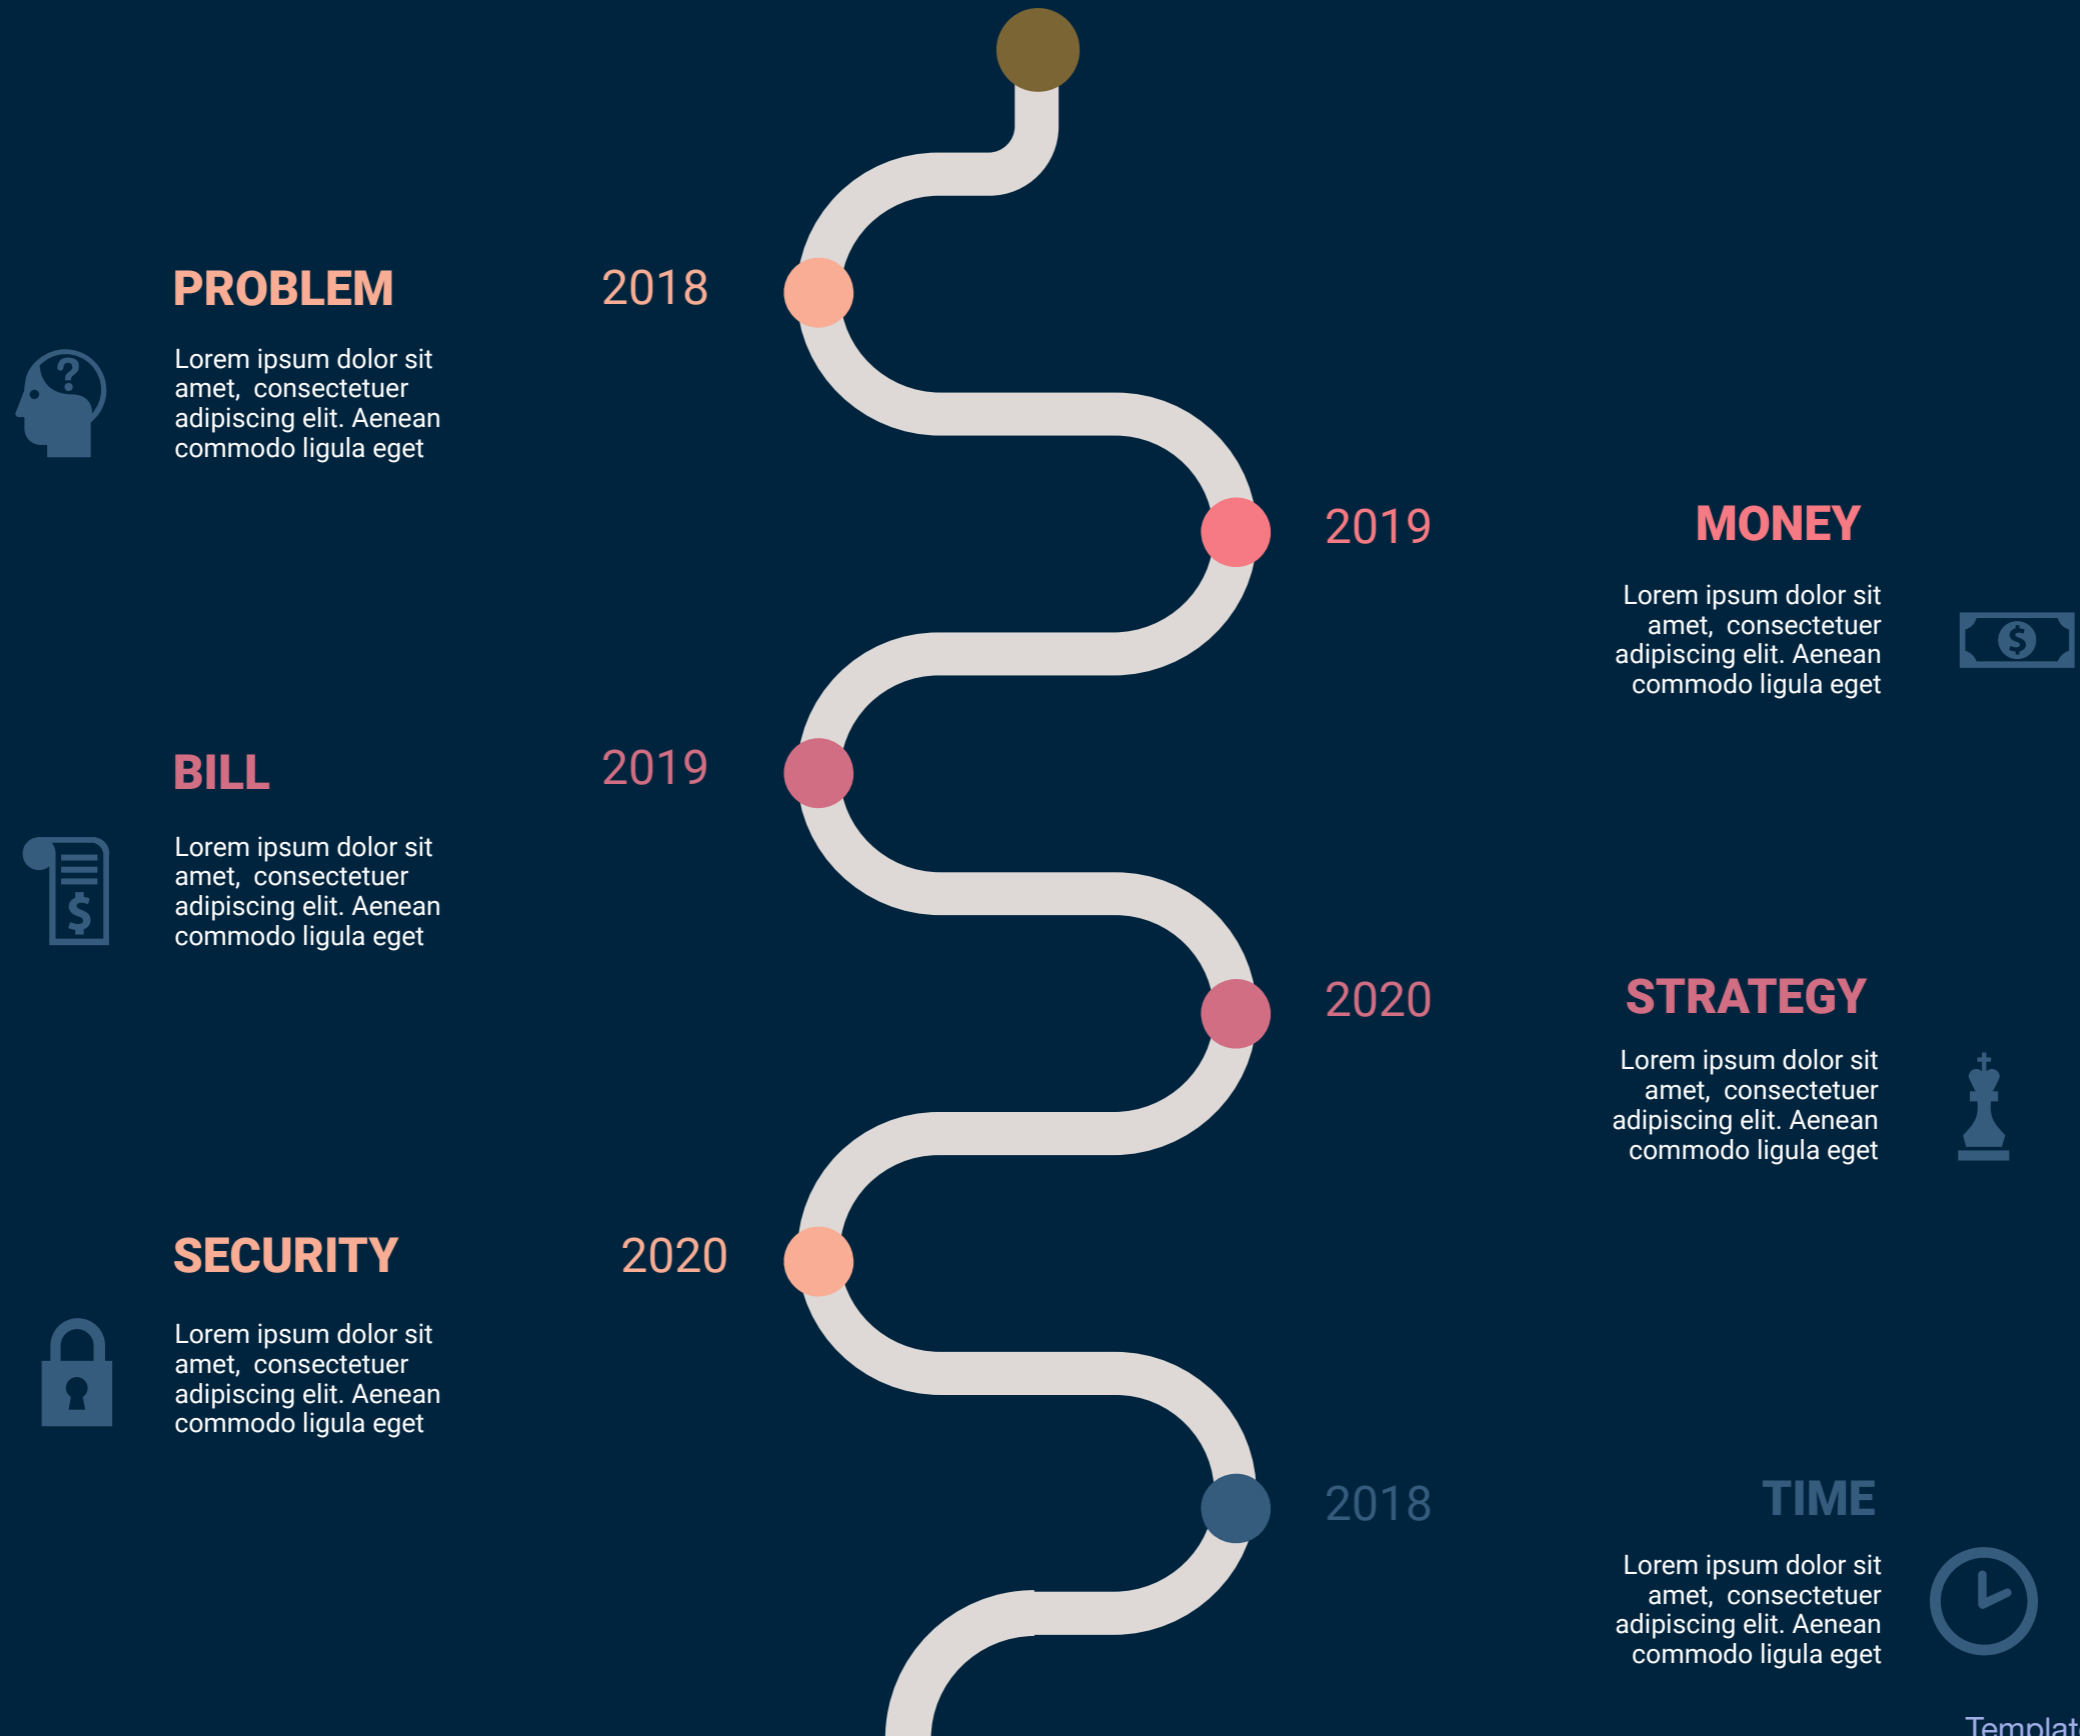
PROBLEM

2018

Lorem ipsum dolor sit amet, consectetuer adipiscing elit. Aenean commodo ligula eget

2019

MONEY

Lorem ipsum dolor sit amet, consectetuer adipiscing elit. Aenean commodo ligula eget

BILL

2019

Lorem ipsum dolor sit amet, consectetuer adipiscing elit. Aenean commodo ligula eget

2020

STRATEGY

Lorem ipsum dolor sit amet, consectetuer adipiscing elit. Aenean commodo ligula eget

SECURITY

2020

Lorem ipsum dolor sit amet, consectetuer adipiscing elit. Aenean commodo ligula eget

2018

TIME

Lorem ipsum dolor sit amet, consectetuer adipiscing elit. Aenean commodo ligula eget

Templat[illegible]